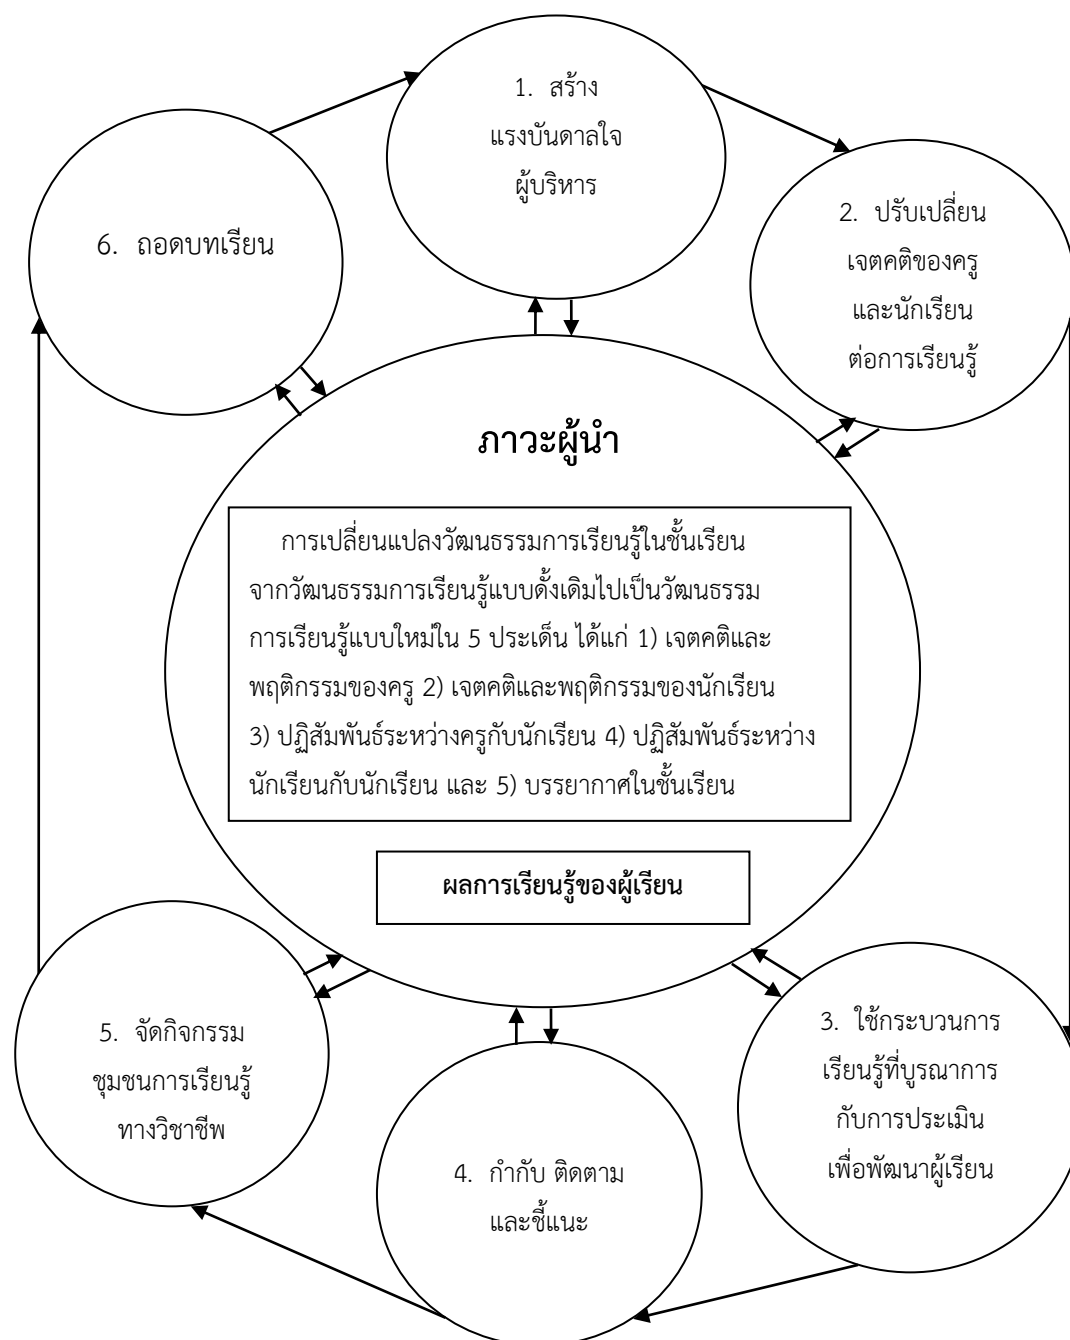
1. สร้าง
แรงบันดาลใจ
ผู้บริหาร

2. ปรับเปลี่ยน
เจตคติของครู
และนักเรียน
ต่อการเรียนรู้

6. ถอดบทเรียน

ภาวะผู้นำ

การเปลี่ยนแปลงวัฒนธรรมการเรียนรู้ในชั้นเรียน จากวัฒนธรรมการเรียนรู้แบบดั้งเดิมไปเป็นวัฒนธรรมการเรียนรู้แบบใหม่ใน 5 ประเด็น ได้แก่ 1) เจตคติและพฤติกรรมของครู 2) เจตคติและพฤติกรรมของนักเรียน 3) ปฏิสัมพันธ์ระหว่างครูกับนักเรียน 4) ปฏิสัมพันธ์ระหว่างนักเรียนกับนักเรียน และ 5) บรรยากาศในชั้นเรียน

ผลการเรียนรู้ของผู้เรียน

5. จัดกิจกรรม
ชุมชนการเรียนรู้
ทางวิชาชีพ

3. ใช้กระบวนการ
เรียนรู้ที่บูรณาการ
กับการประเมิน
เพื่อพัฒนาผู้เรียน

4. กำกับ ติดตาม
และชี้แนะ